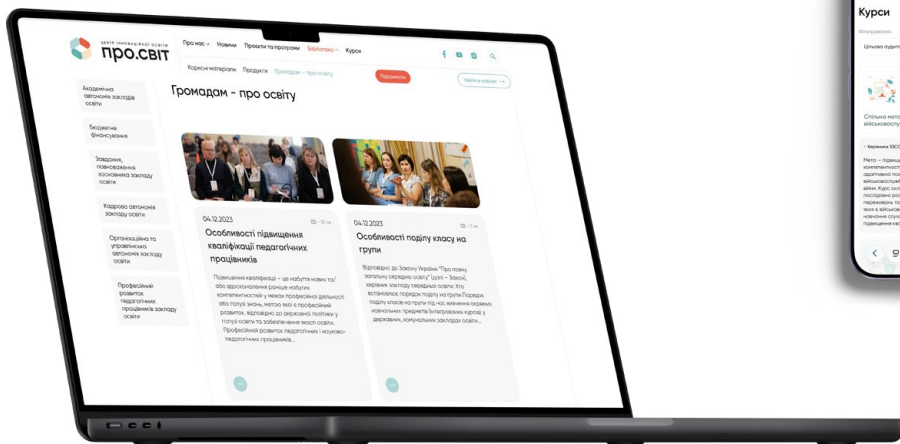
центр інноваційної освіти
про.світ

Про нас Новини Проєкти та програми Бібліотека Курси

Корисні матеріали Продукти Громадам – про освіту

Підтримати

Увійти в кабінет

Громадам - про освіту

Академічна автономія закладів освіти

Бюджетна фінансування

Завдання, повноваження засновника закладу освіти

Кадрова автономія закладу освіти

Організаційна та управлінська автономія закладу освіти

Професійний розвиток педагогічних працівників закладу освіти

04.12.2023

Особливості підвищення кваліфікації педагогічних працівників

Підвищення кваліфікації – це набуття нових та/або вдосконалення раніше набутих компетентностей у межах професійної діяльності або галузі знань, метою якої є професійний розвиток, відповідно до державної політики у галузі освіти та забезпечення якості освіти. Професійний розвиток педагогічних і науково-педагогічних працівників...

04.12.2023

Особливості поділу класу на групи

Відповідно до Закону України "Про повну загальну середню освіту" (далі – Закон), керівник закладу середньої освіти Уго встановлює порядок поділу на групи Порядок поділу класів на групи під час вивчення окремих навчальних предметів (інтегрованих курсів) у державних, комунальних закладах освіти...

Курси

Цільова аудит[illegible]

Спільна мето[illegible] військовосл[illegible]

Керівники ЗЗСО

Мета – підвищ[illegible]